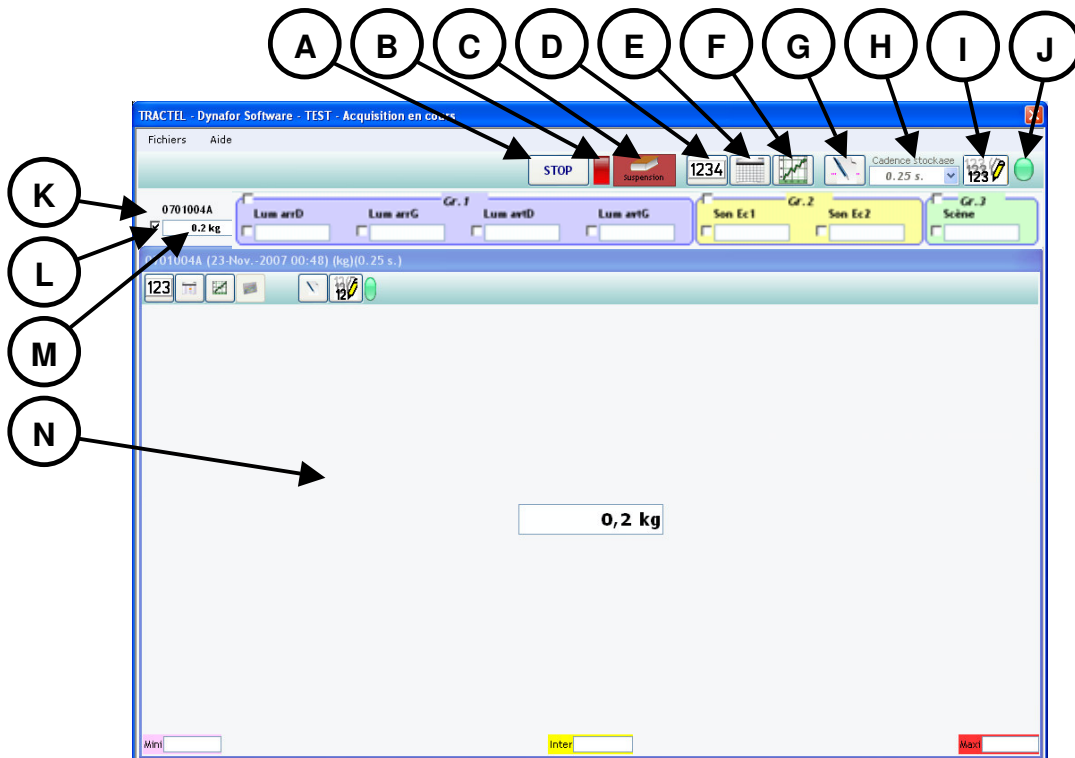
A B C D E F G H I J

TRACTEL - Dynafor Software - TEST - Acquisition en cours

Fichiers Aide

STOP Suspension 1234 Cadence stockage 0.25 s. 123

K 0701004A
L 0.2 kg
M

Gr. 1
Lum arrD Lum arrG Lum avtD Lum avtG

Gr. 2
Son Ec1 Son Ec2

Gr. 3
Scène

0701004A (23-Nov.-2007 00:48) (kg)(0.25 s.)

123 12

N

0,2 kg

Mini Inter Maxi